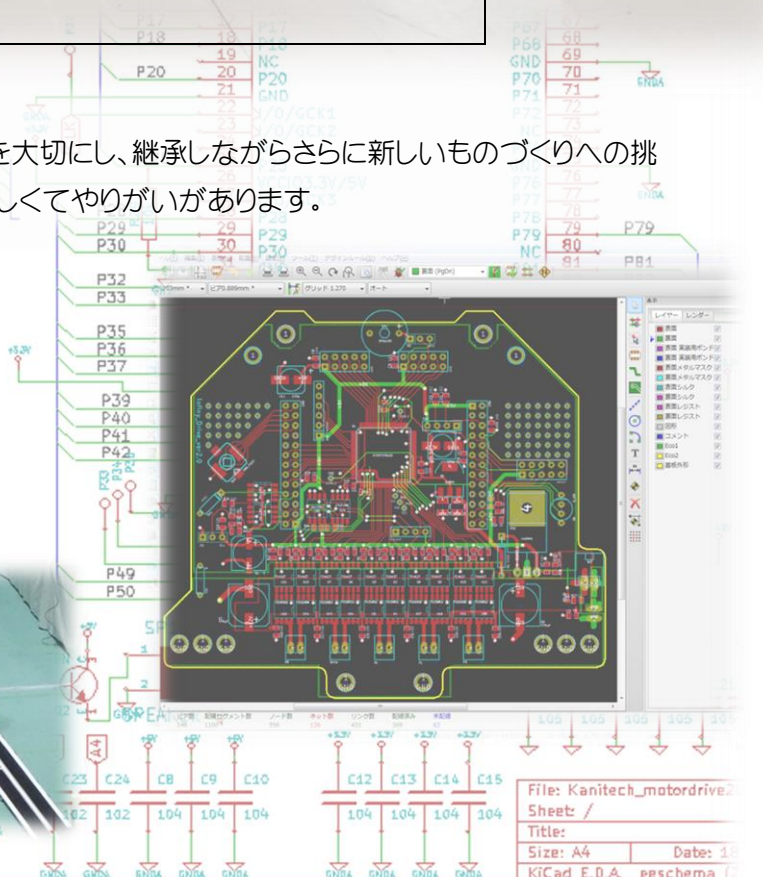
P17
P18
18 P18
19 NC
P20 20 P20
21 GND
P67 67
P66 68
GND 69
P70 70
P71 71
GNDA

を大切にし、継承しながらさらに新しいものづくりへの挑
しくてやりがいがあります。

P29 29 P29
P30 30 P30
P79 79 P79
NC 80
81 P81
P32
P33
P35
P36
P37
P39
P40
P41
P42
P49
P50
+3.3V

レイヤー レンダー
表面
裏面
表面 薬画用ボンド
裏面 薬画用ボンド
表面 メタルマスク
裏面 メタルマスク
表面シルク
裏面シルク
表面レジスト
裏面レジスト
図形
コメント
Eco1
Eco2
基板外形

グリッド 1.270
オート
表面 (PgDn)

+5V
A4
C23 C24 C8 C9 C10
102 102 104 104 104
+3.3V
C12 C13 C14 C15
104 104 104 104
GNDA GNDA GNDA GNDA GNDA GNDA GNDA GNDA GNDA
105 105 105 105

File: Kanitech_motordrive2
Sheet: /
Title:
Size: A4 Date: 1
KiCad E.D.A. eeschema